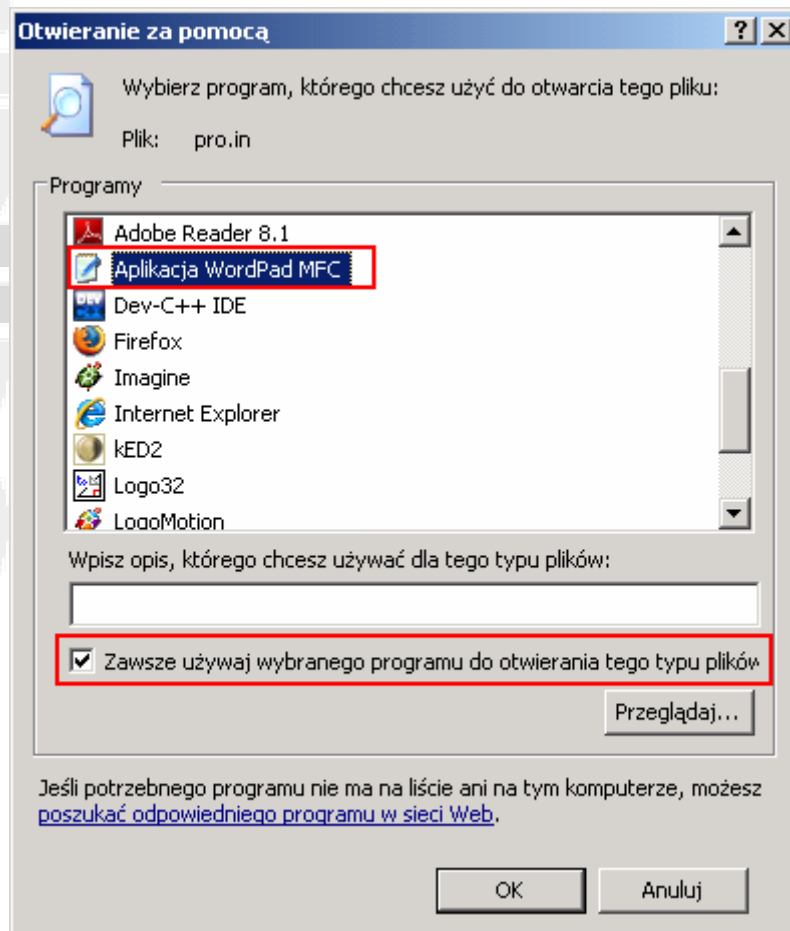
Otwieranie za pomocą

?

X

Wybierz program, którego chcesz użyć do otwarcia tego pliku:

Plik: pro.in

Programy

Adobe Reader 8.1
Aplikacja WordPad MFC
Dev-C++ IDE
Firefox
Imagine
Internet Explorer
kED2
Logo32
LogoMotion

Wpisz opis, którego chcesz używać dla tego typu plików:

Zawsze używaj wybranego programu do otwierania tego typu plików

Przeglądaj...

Jeśli potrzebnego programu nie ma na liście ani na tym komputerze, możesz poszukać odpowiedniego programu w sieci Web.

OK

Anuluj